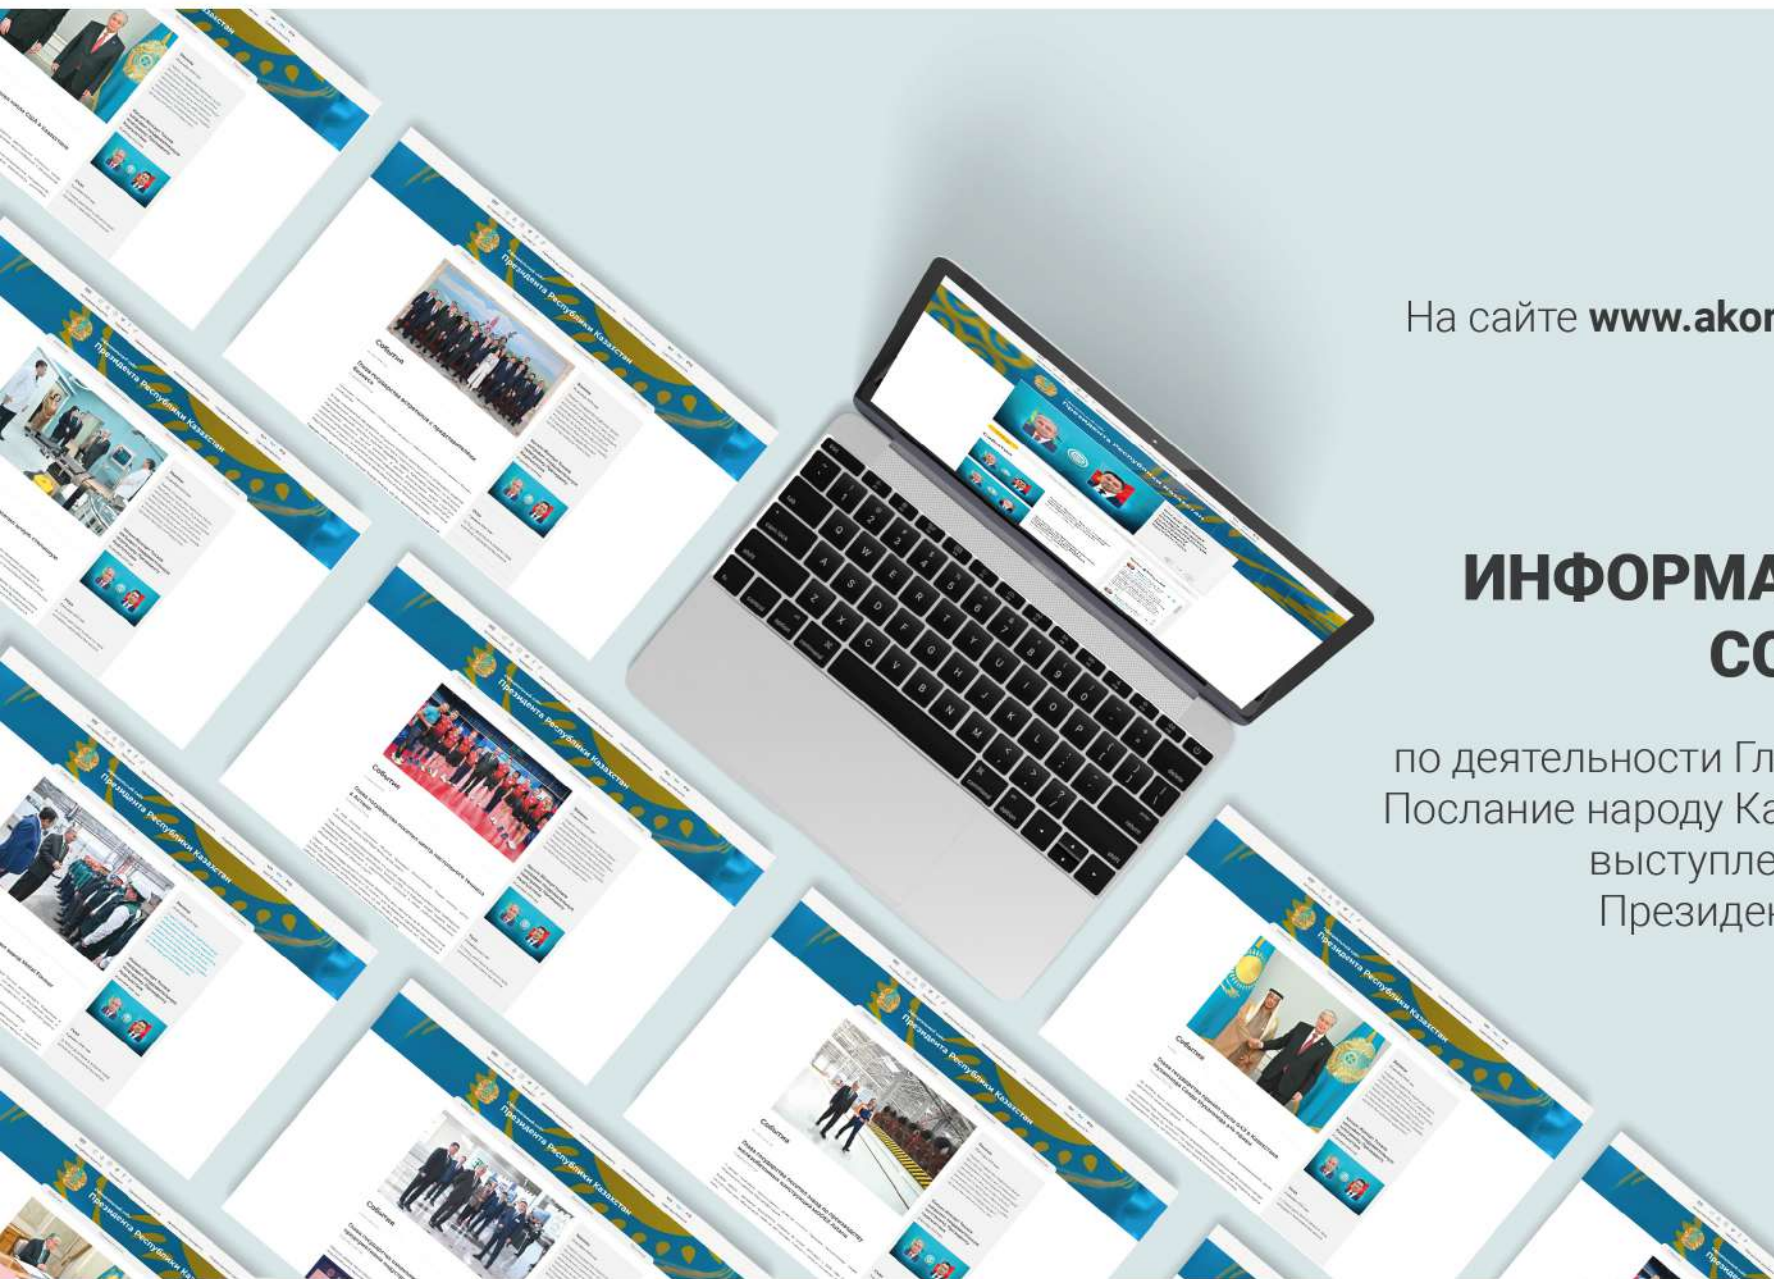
На сайте **www.akor**

**ИНФОРМА**
**СО**

по деятельности Гл
Послание народу Ка
выступле
Президен

Президента Республики Казахстан

Президента Республики Казахстан

События

Президента Республики Казахстан

События

Президента Республики Казахстан

Президента Республики Казахстан

События

Президента Республики Казахстан

События

Президента Республики Казахстан

События

Президента Республики Казахстан

Президента Республики Казахстан